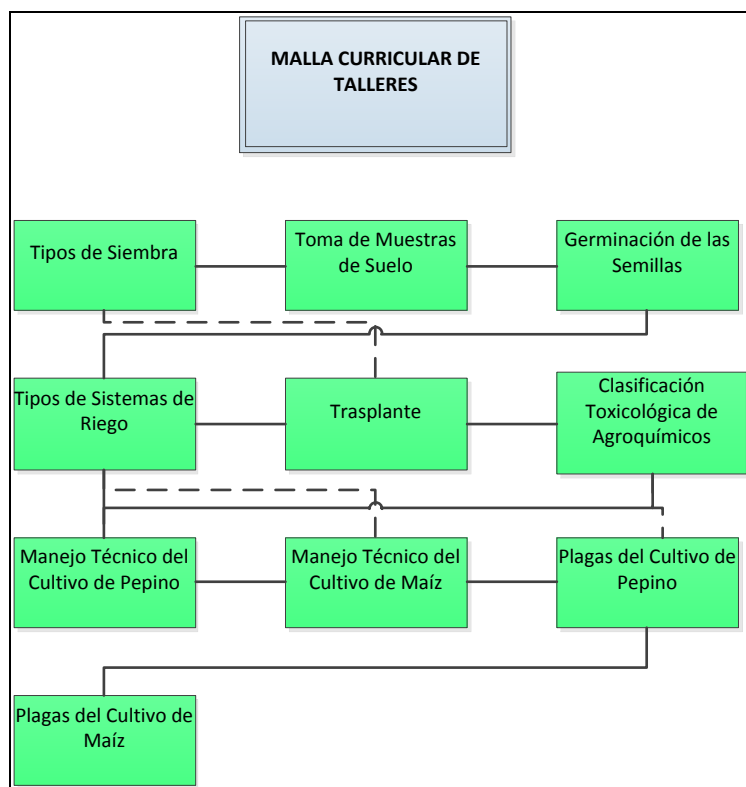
MALLA CURRICULAR DE TALLERES

Tipos de Siembra

Toma de Muestras de Suelo

Germinación de las Semillas

Tipos de Sistemas de Riego

Trasplante

Clasificación Toxicológica de Agroquímicos

Manejo Técnico del Cultivo de Pepino

Manejo Técnico del Cultivo de Maíz

Plagas del Cultivo de Pepino

Plagas del Cultivo de Maíz